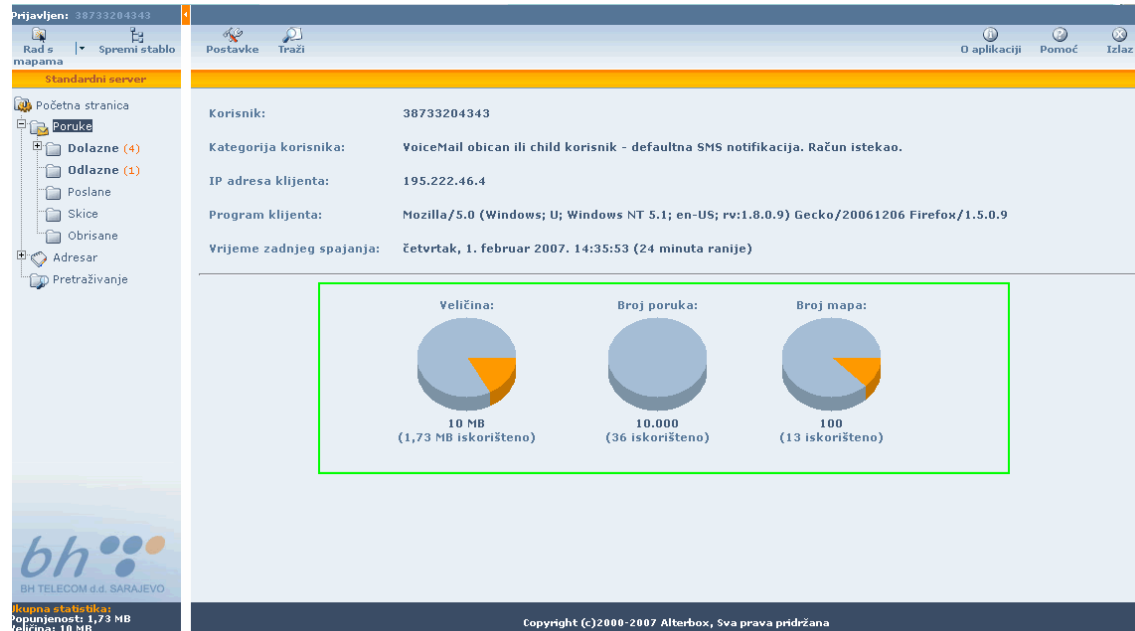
Prijavljen: 38733204343

Rad s mapama
Spremi stablo
Postavke
Traži
O aplikaciji
Pomoć
Izlaz

Standardni server

Početna stranica
Poruke
Dolazne (4)
Odlazne (1)
Poslane
Skice
Obrisane
Adresar
Pretraživanje

| Korisnik: | 38733204343 |
|---|---|
| Kategorija korisnika: | VoiceMail obican ili child korisnik - defaultna SMS notifikacija. Račun istekao. |
| IP adresa klijenta: | 195.222.46.4 |
| Program klijenta: | Mozilla/5.0 (Windows; U; Windows NT 5.1; en-US; rv:1.8.0.9) Gecko/20061206 Firefox/1.5.0.9 |
| Vrijeme zadnjeg spajanja: | četvrtak, 1. februar 2007. 14:35:53 (24 minuta ranije) |

Veličina:
10 MB
(1,73 MB iskorišteno)

Broj poruka:
10.000
(36 iskorišteno)

Broj mapa:
100
(13 iskorišteno)

bh
BH TELECOM d.d. SARAJEVO

Ukupna statistika:
Popunjenost: 1,73 MB
Veličina: 10 MB

Copyright (c)2000-2007 Alterbox, Sva prava pridržana